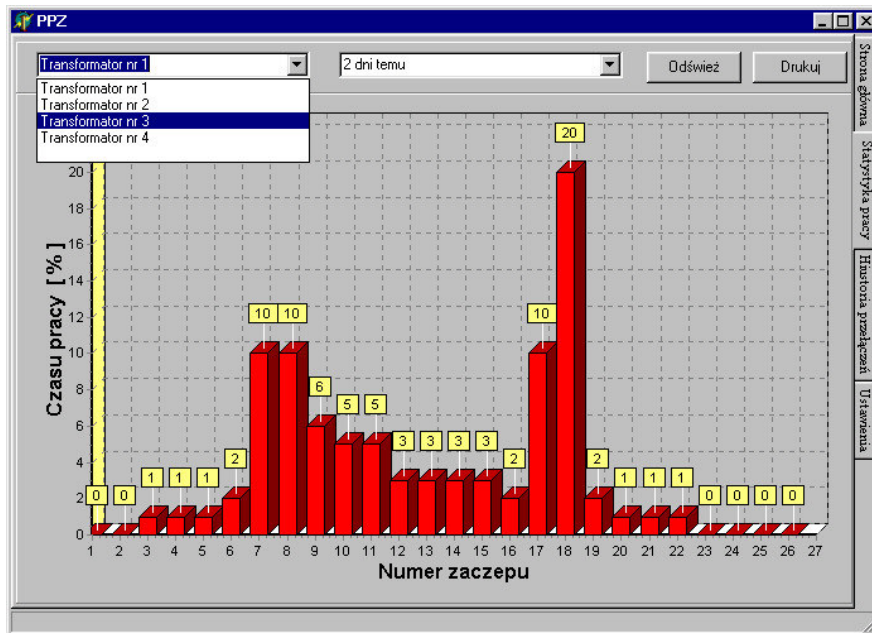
PPZ

Transformator nr 1
Transformator nr 1
Transformator nr 2
Transformator nr 3
Transformator nr 4

2 dni temu

Odśwież

Drukuj

Strona główna
Statystyka pracy
Historia przełączeń
Ustawienia

Czasu pracy [ % ]

20
18
16
14
12
10
8
6
4
2
0

0 0 1 1 1 2 10 10 6 5 5 3 3 3 3 2 10 20 2 1 1 1 0 0 0 0

1 2 3 4 5 6 7 8 9 10 11 12 13 14 15 16 17 18 19 20 21 22 23 24 25 26 27

Numer zaczepu